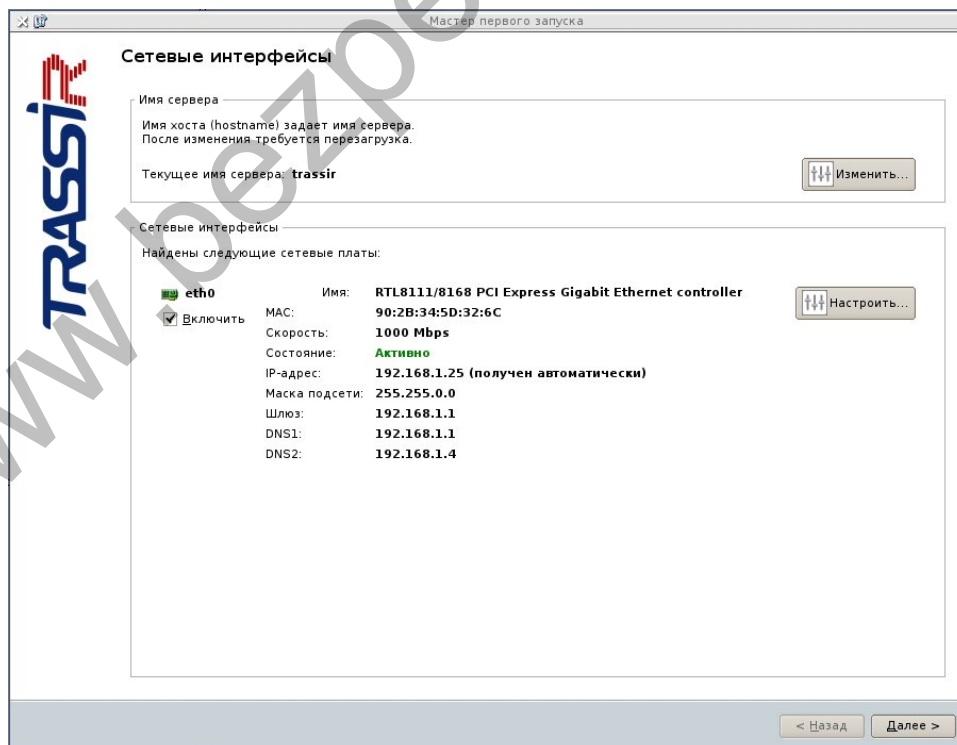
Мастер первого запуска

TRASSIR

Сетевые интерфейсы

Имя сервера

Имя хоста (hostname) задает имя сервера.
После изменения требуется перезагрузка.

Текущее имя сервера: trassir

Изменить...

Сетевые интерфейсы

Найдены следующие сетевые платы:

eth0

Включить

| Имя: | RTL8111/8168 PCI Express Gigabit Ethernet controller |
|---|---|
| MAC: | 90:2B:34:5D:32:6C |
| Скорость: | 1000 Mbps |
| Состояние: | Активно |
| IP-адрес: | 192.168.1.25 (получен автоматически) |
| Маска подсети: | 255.255.0.0 |
| Шлюз: | 192.168.1.1 |
| DNS1: | 192.168.1.1 |
| DNS2: | 192.168.1.4 |

Настроить...

www.bezpe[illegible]

< Назад

Далее >